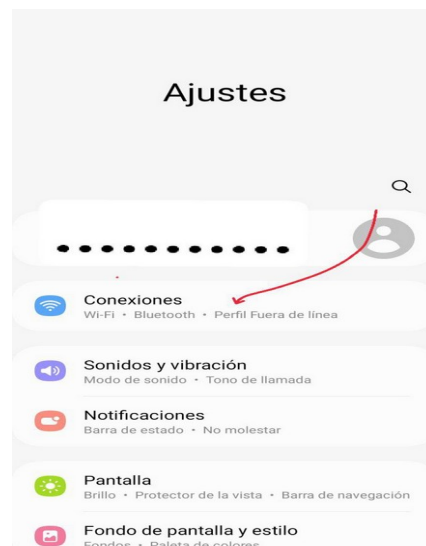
Ajustes

Conexiones
Wi-Fi • Bluetooth • Perfil Fuera de línea

Sonidos y vibración
Modo de sonido • Tono de llamada

Notificaciones
Barra de estado • No molestar

Pantalla
Brillo • Protector de la vista • Barra de navegación

Fondo de pantalla y estilo
Fondos • Paleta de colores